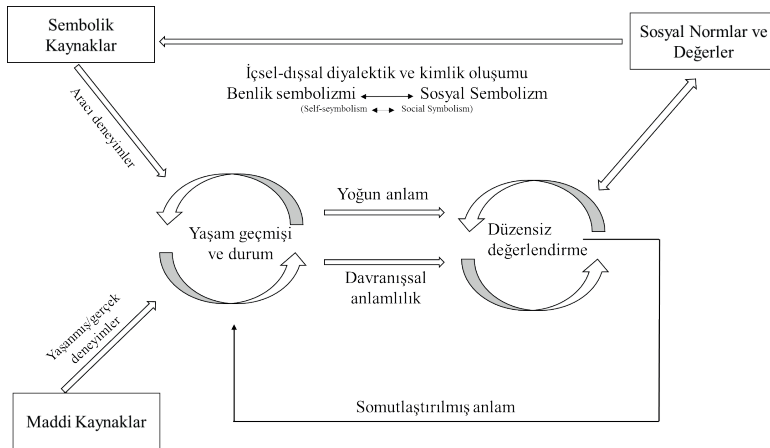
Sembolik Kaynaklar

Sosyal Normlar ve Değerler

İçsel-dışsal diyalektik ve kimlik oluşumu

Benlik sembolizmi Sosyal Sembolizm

(Self-seymbolism Social Symbolism)

Aracı deneyimler

Yoğun anlam

Yaşam geçmişi ve durum

Düzensiz değerlendirme

Davranışsal anlamlılık

Yaşanmış/gerçek deneyimler

Somutlaştırılmış anlam

Maddi Kaynaklar